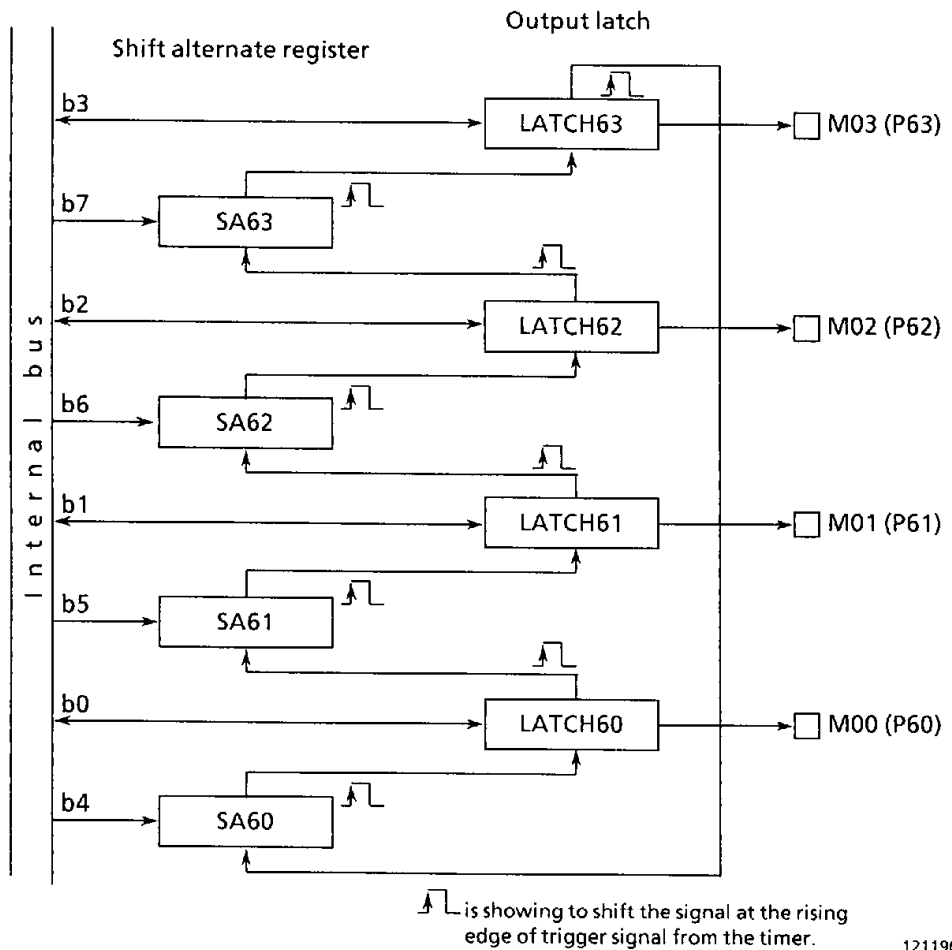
Output latch

Shift alternate register

Internal bus

b3

LATCH63

M03 (P63)

b7

SA63

b2

LATCH62

M02 (P62)

b6

SA62

b1

LATCH61

M01 (P61)

b5

SA61

b0

LATCH60

M00 (P60)

b4

SA60

is showing to shift the signal at the rising edge of trigger signal from the timer.

121196